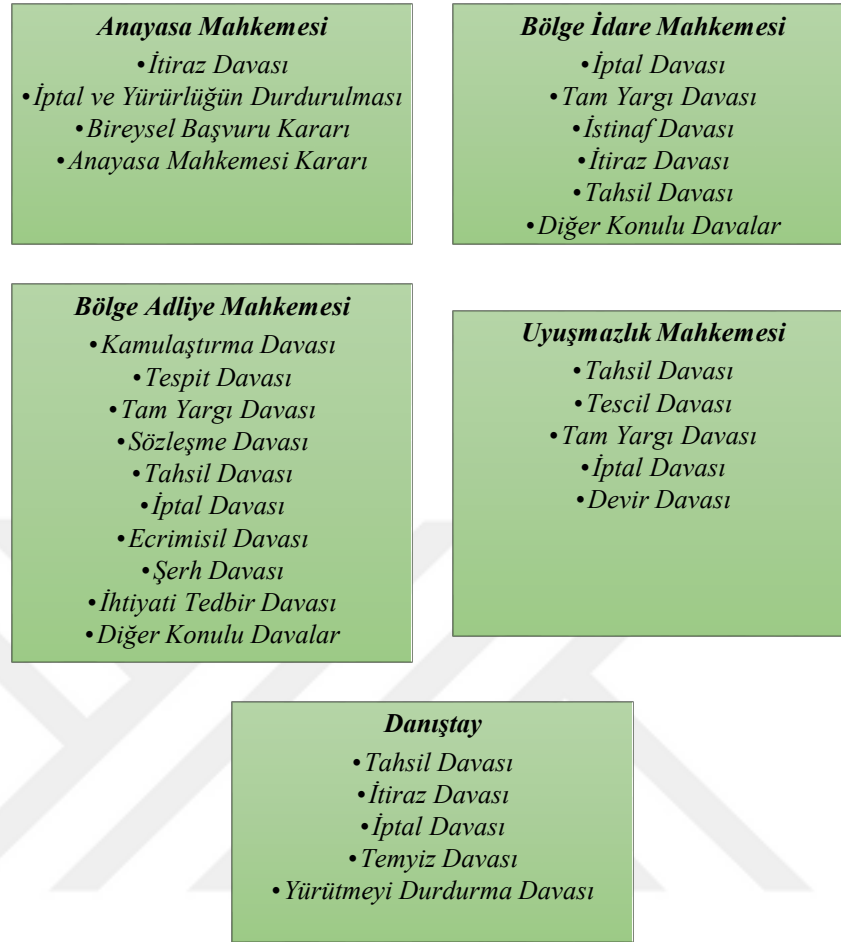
**Anayasa Mahkemesi**
•İtiraz Davası
•İptal ve Yürürlüğün Durdurulması
•Bireysel Başvuru Kararı
•Anayasa Mahkemesi Kararı

**Bölge İdare Mahkemesi**
•İptal Davası
•Tam Yargı Davası
•İstinaf Davası
•İtiraz Davası
•Tahsil Davası
•Diğer Konulu Davalar

**Bölge Adliye Mahkemesi**
•Kamulaştırma Davası
•Tespit Davası
•Tam Yargı Davası
•Sözleşme Davası
•Tahsil Davası
•İptal Davası
•Ecrimisil Davası
•Şerh Davası
•İhtiyati Tedbir Davası
•Diğer Konulu Davalar

**Uyuşmazlık Mahkemesi**
•Tahsil Davası
•Tescil Davası
•Tam Yargı Davası
•İptal Davası
•Devir Davası

**Danıştay**
•Tahsil Davası
•İtiraz Davası
•İptal Davası
•Temyiz Davası
•Yürütmeyi Durdurma Davası